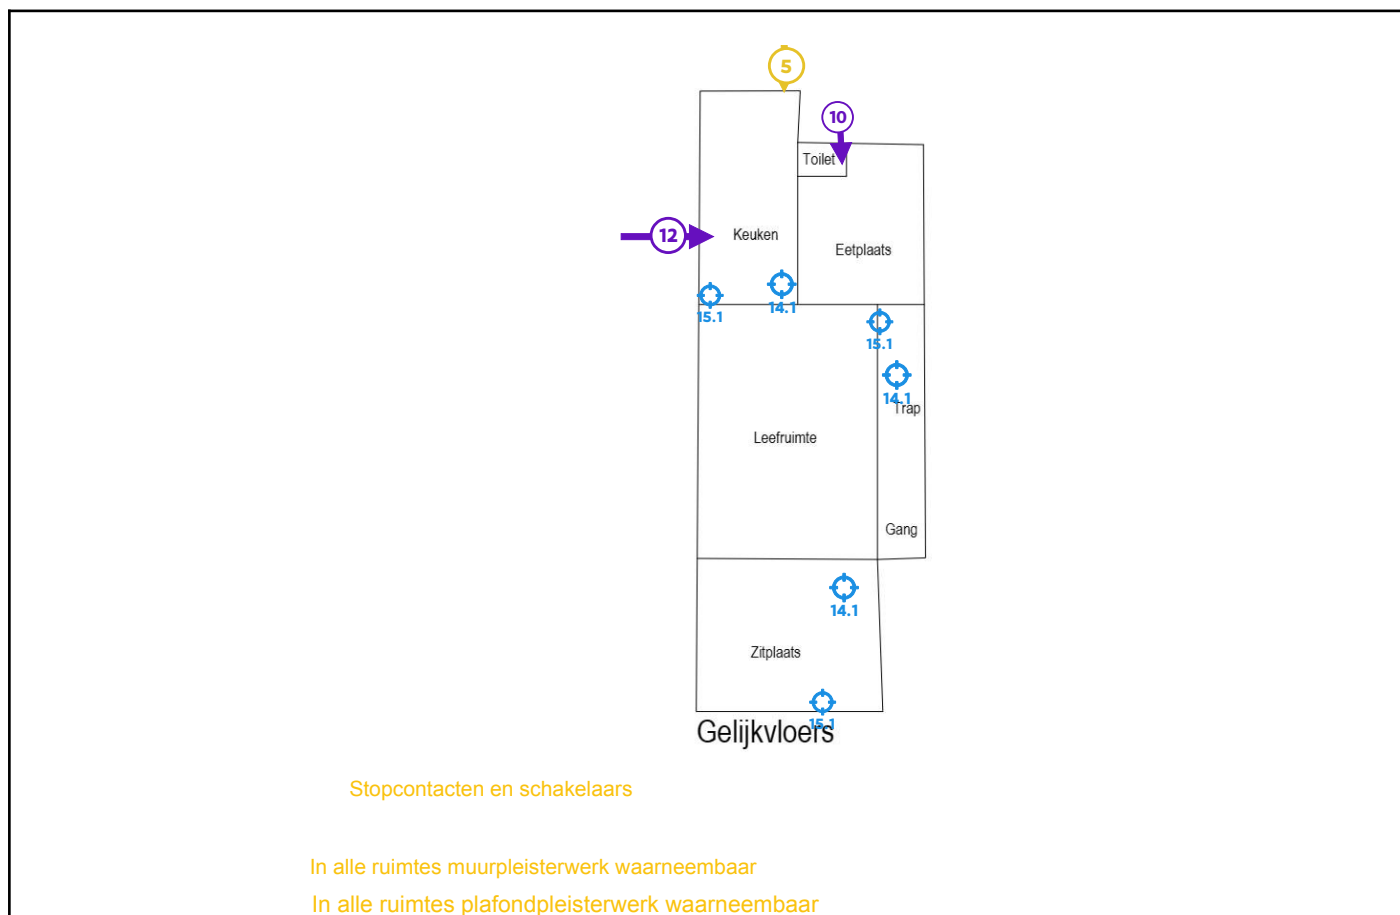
5

10

Toilet

12

Keuken

Eetplaats

15.1

14.1

15.1

14.1

Trap

Leefruimte

Gang

14.1

Zitplaats

15.1

Gelijkvloers

Stopcontacten en schakelaars

In alle ruimtes muurpleisterwerk waarneembaar

In alle ruimtes plafondpleisterwerk waarneembaar